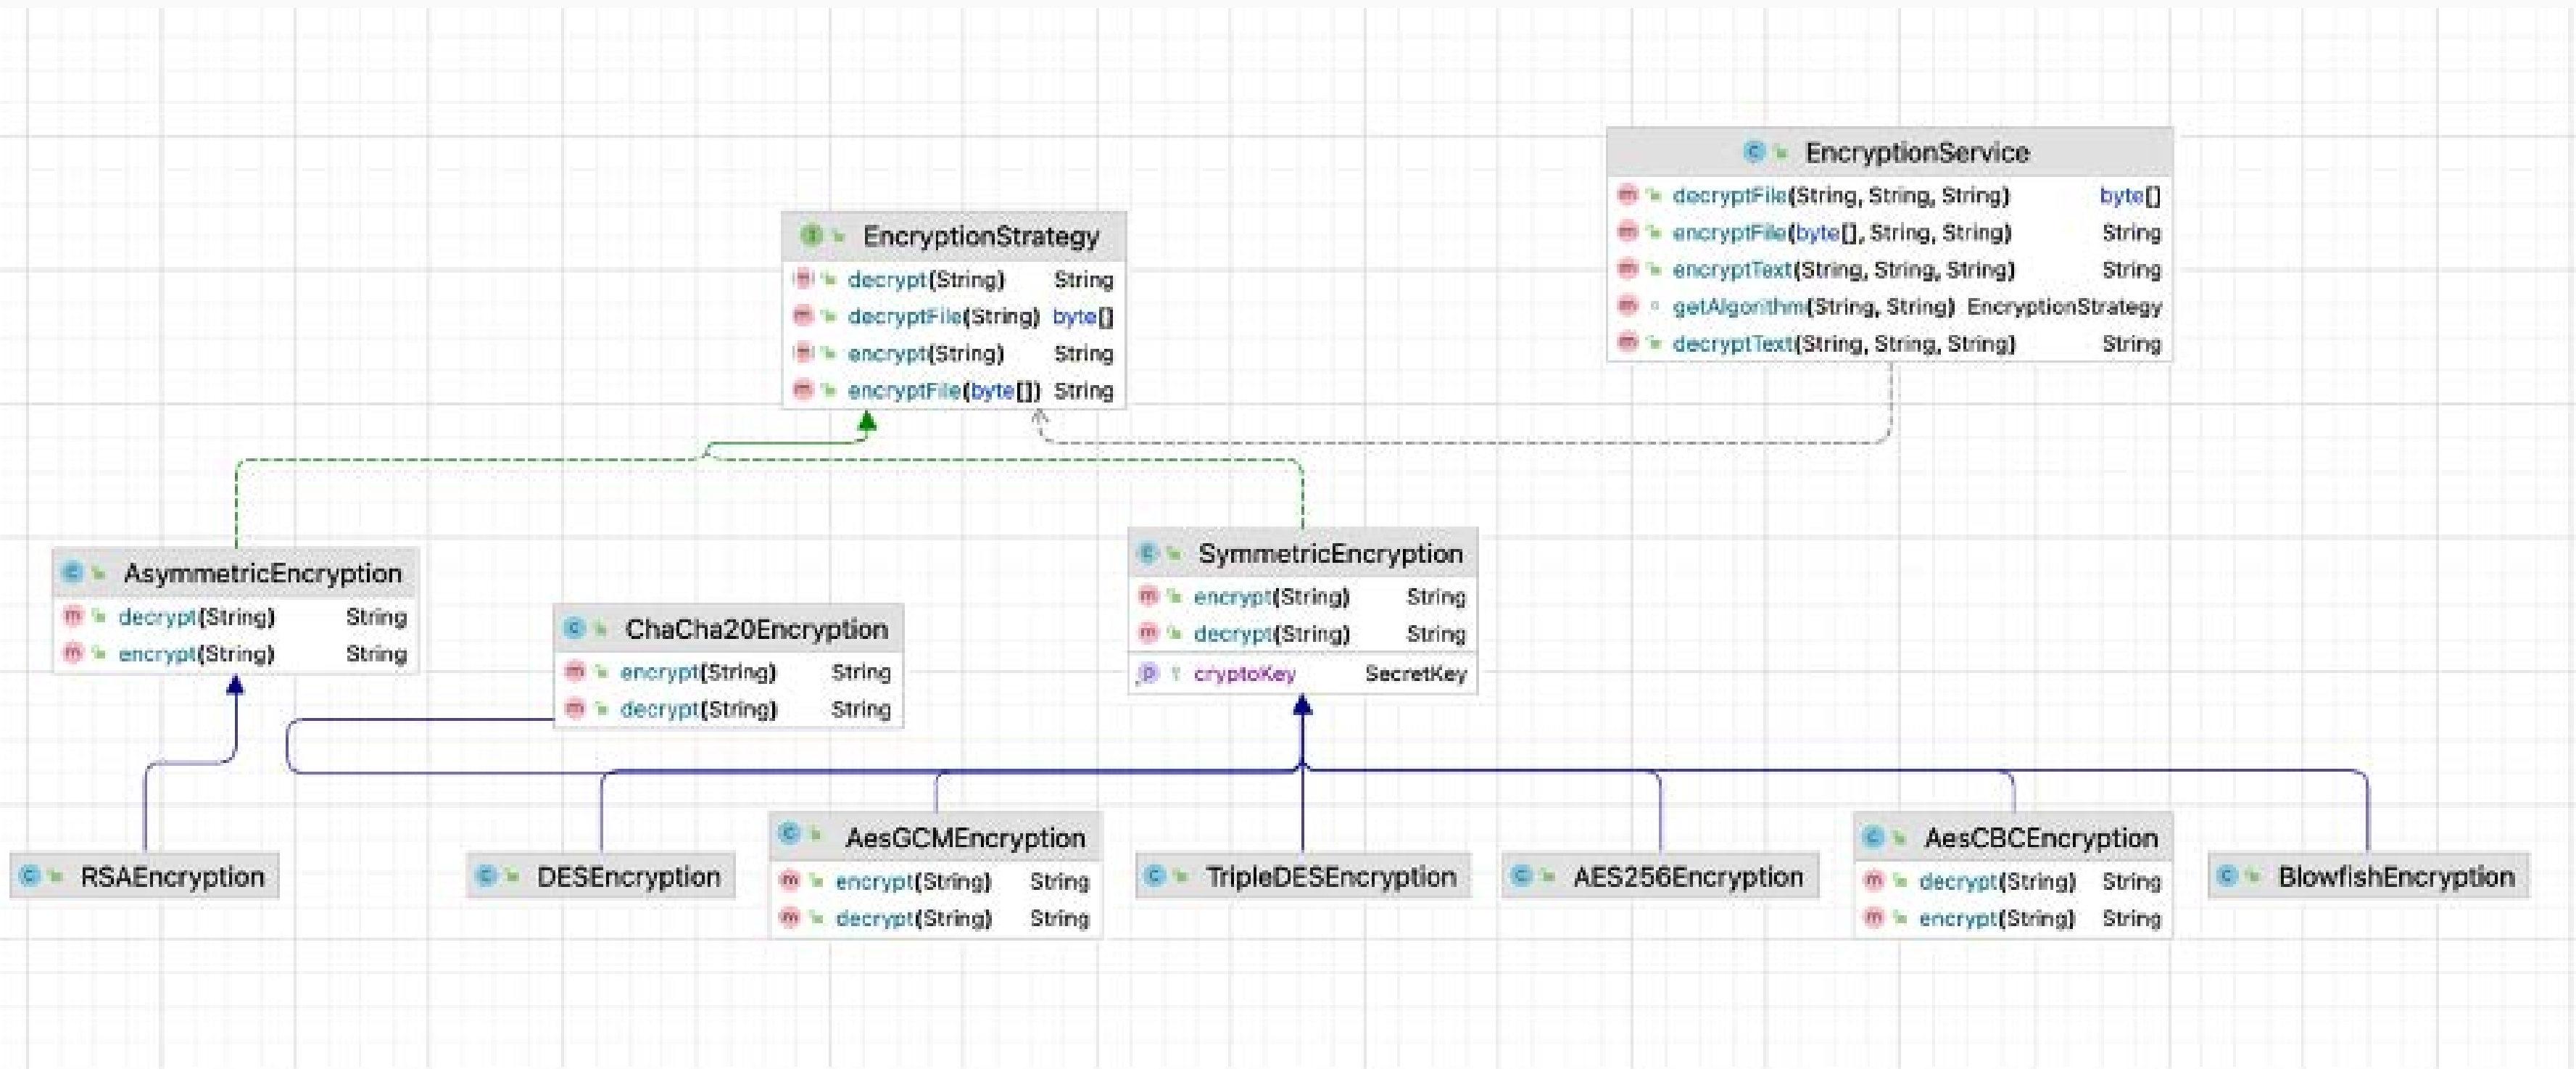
EncryptionService

| | |
|---|---|
| decryptFile(String, String, String) | byte[] |
| encryptFile(byte[], String, String) | String |
| encryptText(String, String, String) | String |
| getAlgorithm(String, String) | EncryptionStrategy |
| decryptText(String, String, String) | String |

EncryptionStrategy

| | |
|---|---|
| decrypt(String) | String |
| decryptFile(String) | byte[] |
| encrypt(String) | String |
| encryptFile(byte[]) | String |

AsymmetricEncryption

| | |
|---|---|
| decrypt(String) | String |
| encrypt(String) | String |

ChaCha20Encryption

| | |
|---|---|
| encrypt(String) | String |
| decrypt(String) | String |

SymmetricEncryption

| | |
|---|---|
| encrypt(String) | String |
| decrypt(String) | String |
| cryptoKey | SecretKey |

RSAEncryption

DESEncryption

AesGCMEncryption

| | |
|---|---|
| encrypt(String) | String |
| decrypt(String) | String |

TripleDESEncryption

AES256Encryption

AesCBCEncryption

| | |
|---|---|
| decrypt(String) | String |
| encrypt(String) | String |

BlowfishEncryption